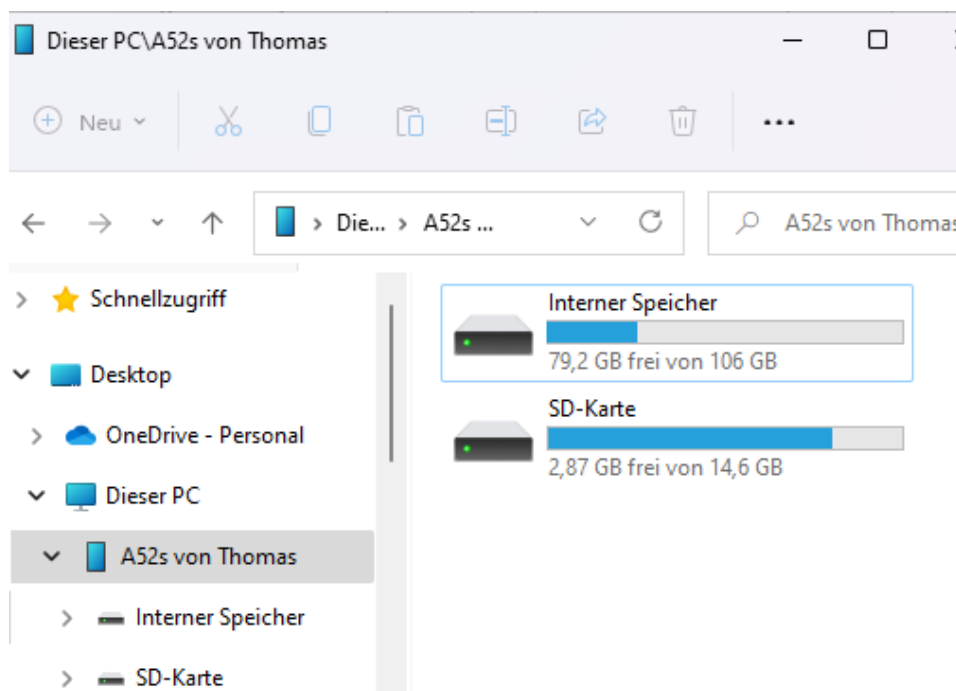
Dieser PC\A52s von Thomas

Neu

Die... › A52s ...

A52s von Thomas

Schnellzugriff

Desktop

OneDrive - Personal

Dieser PC

A52s von Thomas

Interner Speicher

SD-Karte

Interner Speicher
79,2 GB frei von 106 GB

SD-Karte
2,87 GB frei von 14,6 GB